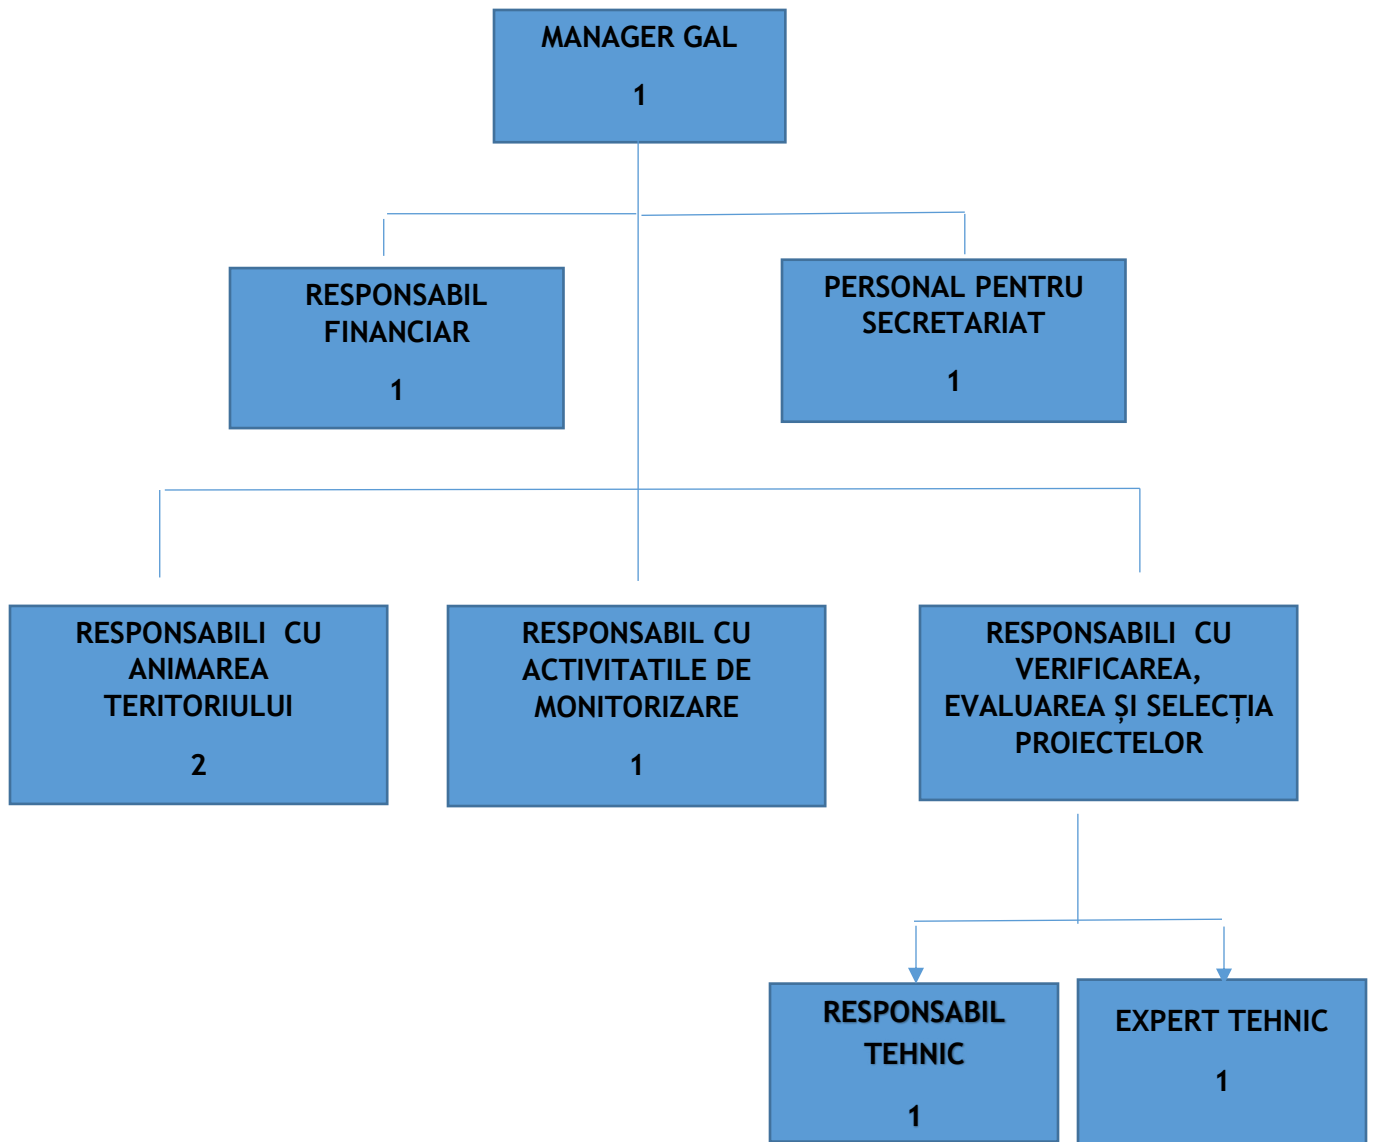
MANAGER GAL

1

RESPONSABIL FINANCIAR

1

PERSONAL PENTRU SECRETARIAT

1

RESPONSABILI CU ANIMAREA TERITORIULUI

2

RESPONSABIL CU ACTIVITATILE DE MONITORIZARE

1

RESPONSABILI CU VERIFICAREA, EVALUAREA ȘI SELECȚIA PROIECTELOR

RESPONSABIL TEHNIC

1

EXPERT TEHNIC

1